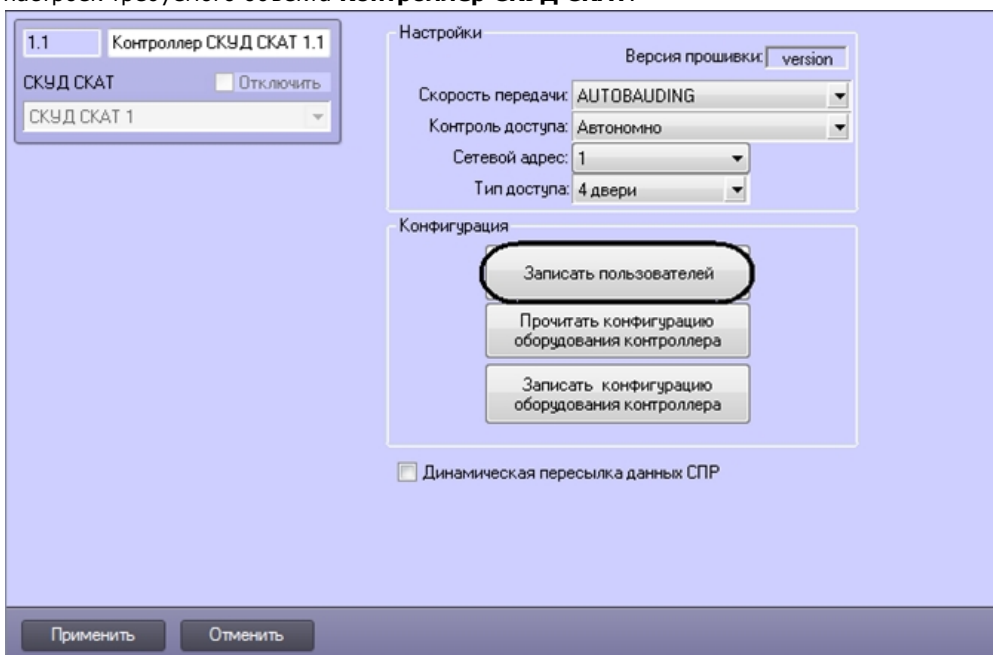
1.1

Контроллер СКУД СКАТ 1.1

СКУД СКАТ

Отключить

СКУД СКАТ 1

Настройки

Версия прошивки: version

Скорость передачи: AUTOBAUDING

Контроль доступа: Автономно

Сетевой адрес: 1

Тип доступа: 4 двери

Конфигурация

Записать пользователей

Прочитать конфигурацию оборудования контроллера

Записать конфигурацию оборудования контроллера

Динамическая пересылка данных СПР

Применить

Отменить